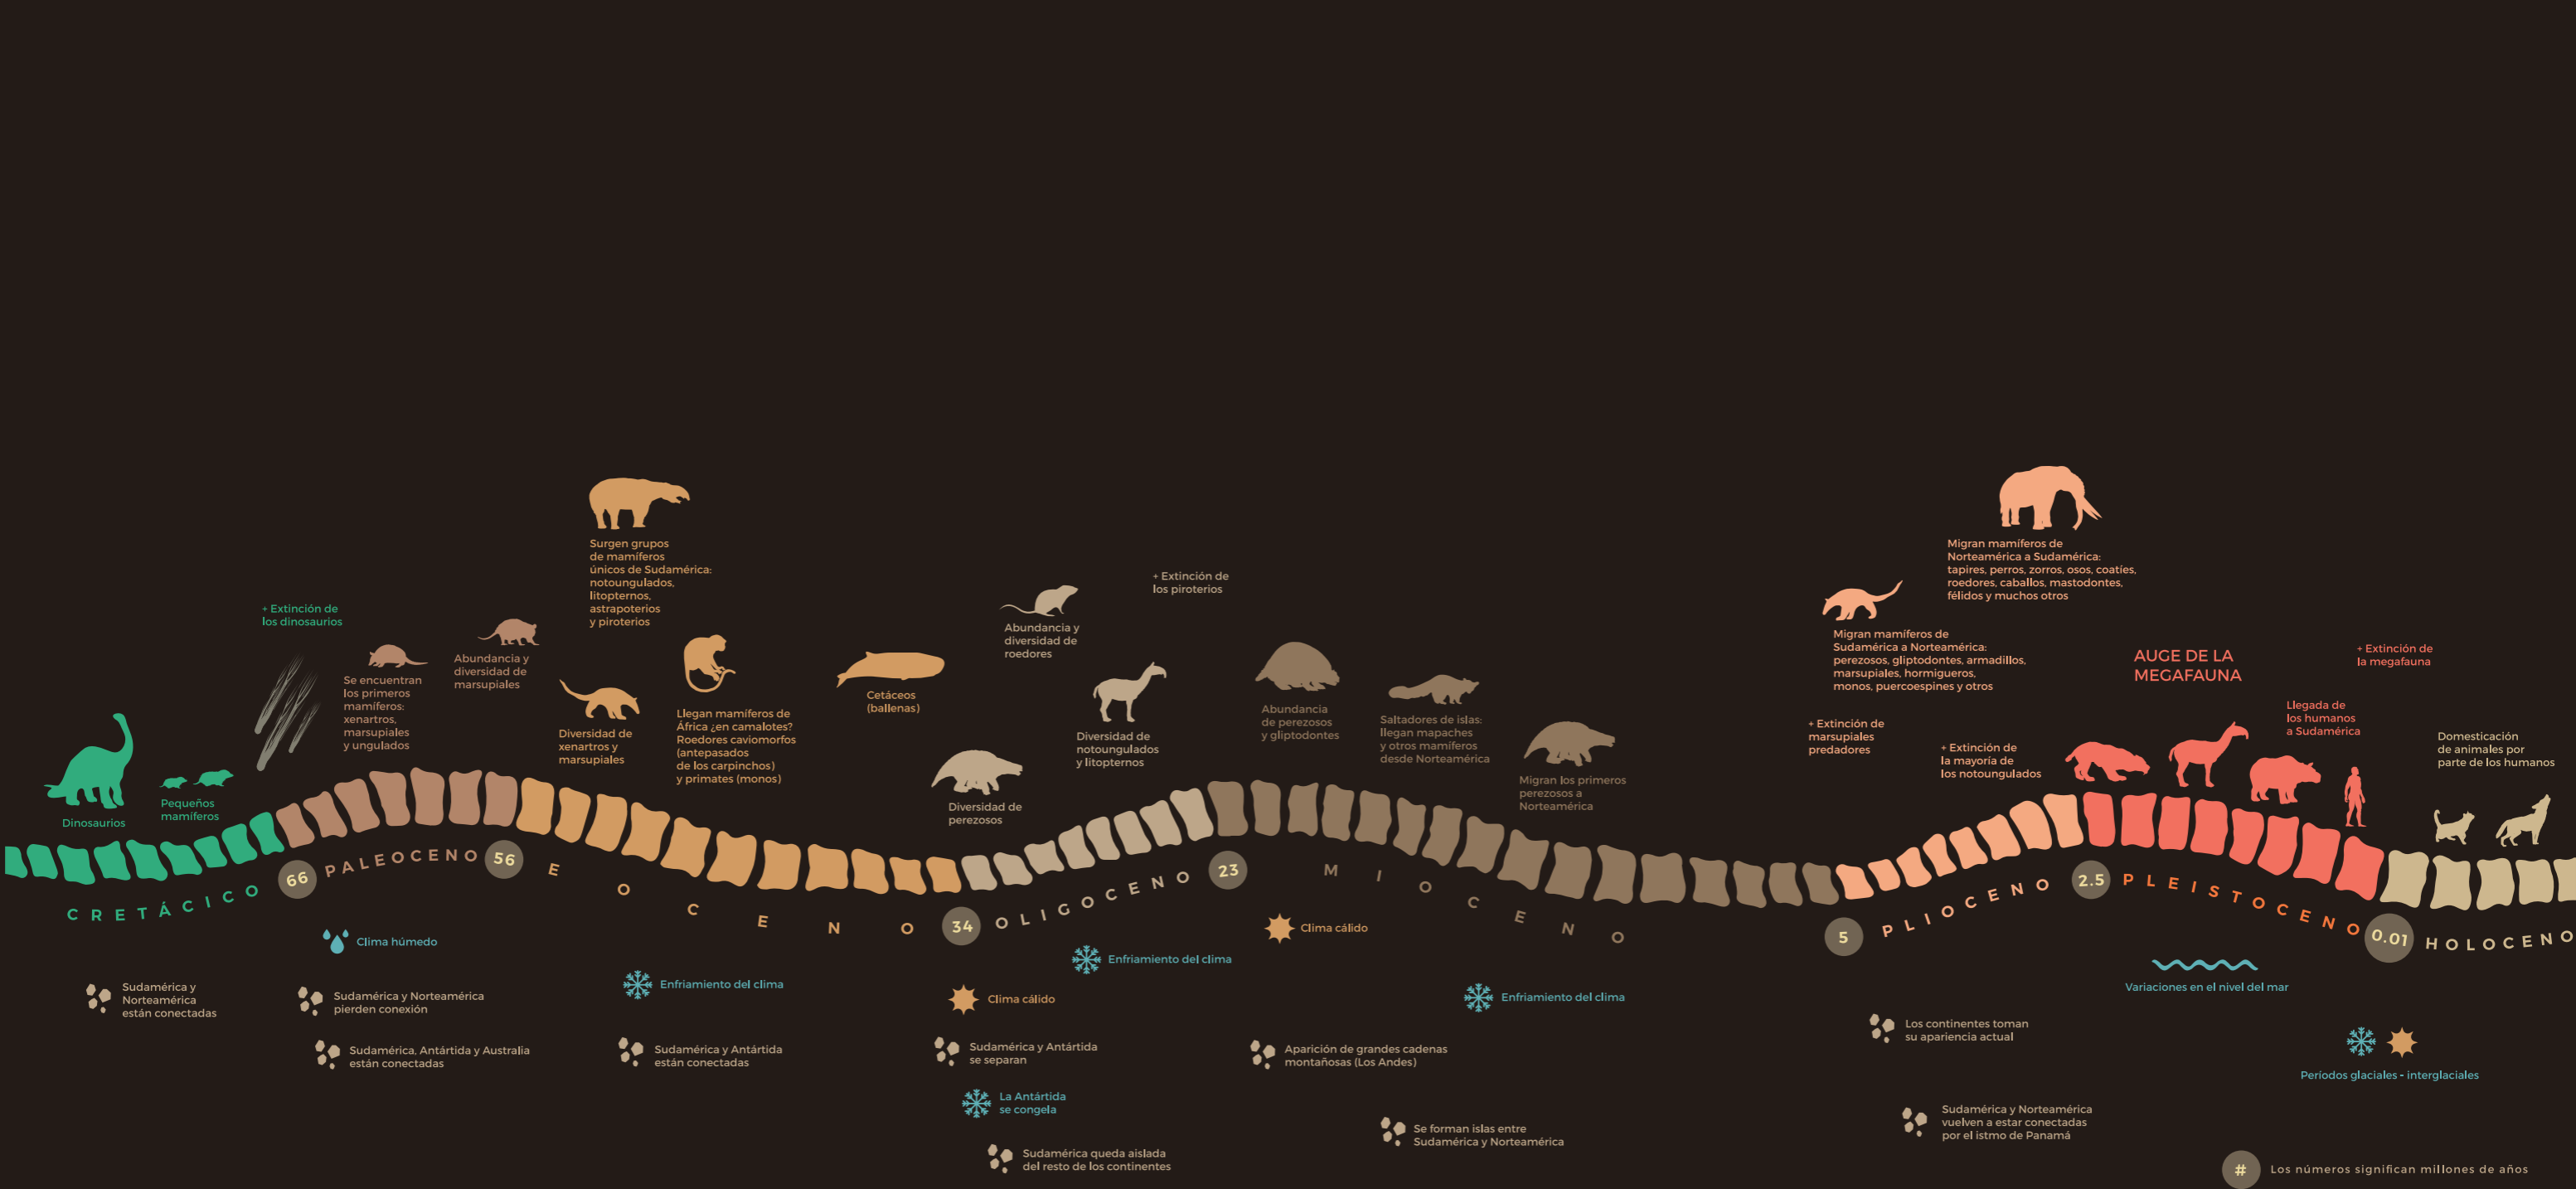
Surgen grupos de mamíferos únicos de Sudamérica: notoungulados, litopternos, astrapoterios y piroterios

Migran mamíferos de Norteamérica a Sudamérica: tapires, perros, zorros, osos, coatíes, roedores, caballos, mastodontes, félidos y muchos otros

+ Extinción de los piroterios

+ Extinción de los dinosaurios

Abundancia y diversidad de roedores

Migran mamíferos de Sudamérica a Norteamérica: perezosos, gliptodontes, armadillos, marsupiales, hormigueros, monos, puercoespines y otros

AUGE DE LA MEGAFAUNA

+ Extinción de la megafauna

Abundancia y diversidad de marsupiales

Se encuentran los primeros mamíferos: xenartros, marsupiales y ungulados

Cetáceos (ballenas)

Abundancia de perezosos y gliptodontes

Saltadores de islas: llegan mapaches y otros mamíferos desde Norteamérica

Llegada de los humanos a Sudamérica

Llegan mamíferos de África ¿en camalotes? Roedores caviomorfos (antepasados de los carpinchos) y primates (monos)

Diversidad de xenartros y marsupiales

Diversidad de notoungulados y litopternos

+ Extinción de marsupiales predadores

+ Extinción de la mayoría de los notoungulados

Domesticación de animales por parte de los humanos

Migran los primeros perezosos a Norteamérica

Diversidad de perezosos

Dinosaurios

Pequeños mamíferos

CRETÁCICO 66 PALEOCENO 56 EOCENO 34 OLIGOCENO 23 MIOCENO 5 PLIOCENO 2.5 PLEISTOCENO 0.01 HOLOCENO

Clima húmedo

Clima cálido

Enfriamiento del clima

Enfriamiento del clima

Clima cálido

Enfriamiento del clima

Variaciones en el nivel del mar

Sudamérica y Norteamérica están conectadas

Sudamérica y Norteamérica pierden conexión

Sudamérica, Antártida y Australia están conectadas

Sudamérica y Antártida están conectadas

Sudamérica y Antártida se separan

La Antártida se congela

Sudamérica queda aislada del resto de los continentes

Aparición de grandes cadenas montañosas (Los Andes)

Se forman islas entre Sudamérica y Norteamérica

Los continentes toman su apariencia actual

Periodos glaciales - interglaciales

Sudamérica y Norteamérica vuelven a estar conectadas por el istmo de Panamá

# Los números significan millones de años